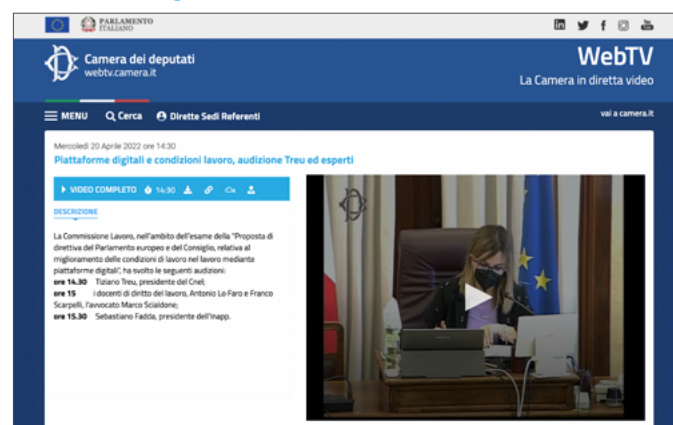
PARLAMENTO ITALIANO

Camera dei deputati
webtv.camera.it

WebTV
La Camera in diretta video

MENU Cerca Dirette Sedi Referenti

vai a camera.it

Mercoledì 20 Aprile 2022 ore 14:30
Piattaforme digitali e condizioni lavoro, audizione Treu ed esperti

VIDEO COMPLETO 14:30

DESCRIZIONE

La Commissione Lavoro, nell'ambito dell'esame della "Proposta di direttiva del Parlamento europeo e del Consiglio, relativa al miglioramento delle condizioni di lavoro nel lavoro mediante piattaforme digitali", ha svolto le seguenti audizioni:
ore 14.30 Tiziano Treu, presidente del Cnel;
ore 15 i docenti di diritto del lavoro, Antonio Lo Faro e Franco Scarpelli, l'avvocato Marco Scialdone;
ore 15.30 Sebastiano Fadda, presidente dell'Inapp.